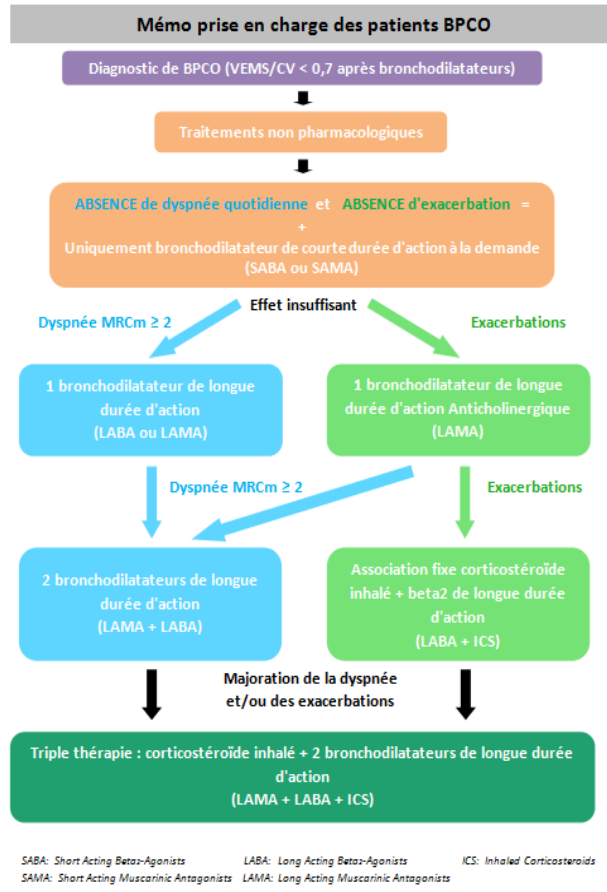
Mémo prise en charge des patients BPCO

Diagnostic de BPCO (VEMS/CV < 0,7 après bronchodilatateurs)

Traitements non pharmacologiques

ABSENCE de dyspnée quotidienne et ABSENCE d'exacerbation =
+
Uniquement bronchodilatateur de courte durée d'action à la demande (SABA ou SAMA)

Effet insuffisant

Dyspnée MRCm ≥ 2

Exacerbations

1 bronchodilatateur de longue durée d'action (LABA ou LAMA)

1 bronchodilatateur de longue durée d'action Anticholinergique (LAMA)

Dyspnée MRCm ≥ 2

Exacerbations

2 bronchodilatateurs de longue durée d'action (LAMA + LABA)

Association fixe corticostéroïde inhalé + beta2 de longue durée d'action (LABA + ICS)

Majoration de la dyspnée et/ou des exacerbations

Triple thérapie : corticostéroïde inhalé + 2 bronchodilatateurs de longue durée d'action (LAMA + LABA + ICS)

SABA: Short Acting Beta$_2$-Agonists
SAMA: Short Acting Muscarinic Antagonists
LABA: Long Acting Beta$_2$-Agonists
LAMA: Long Acting Muscarinic Antagonists
ICS: Inhaled Corticosteroids